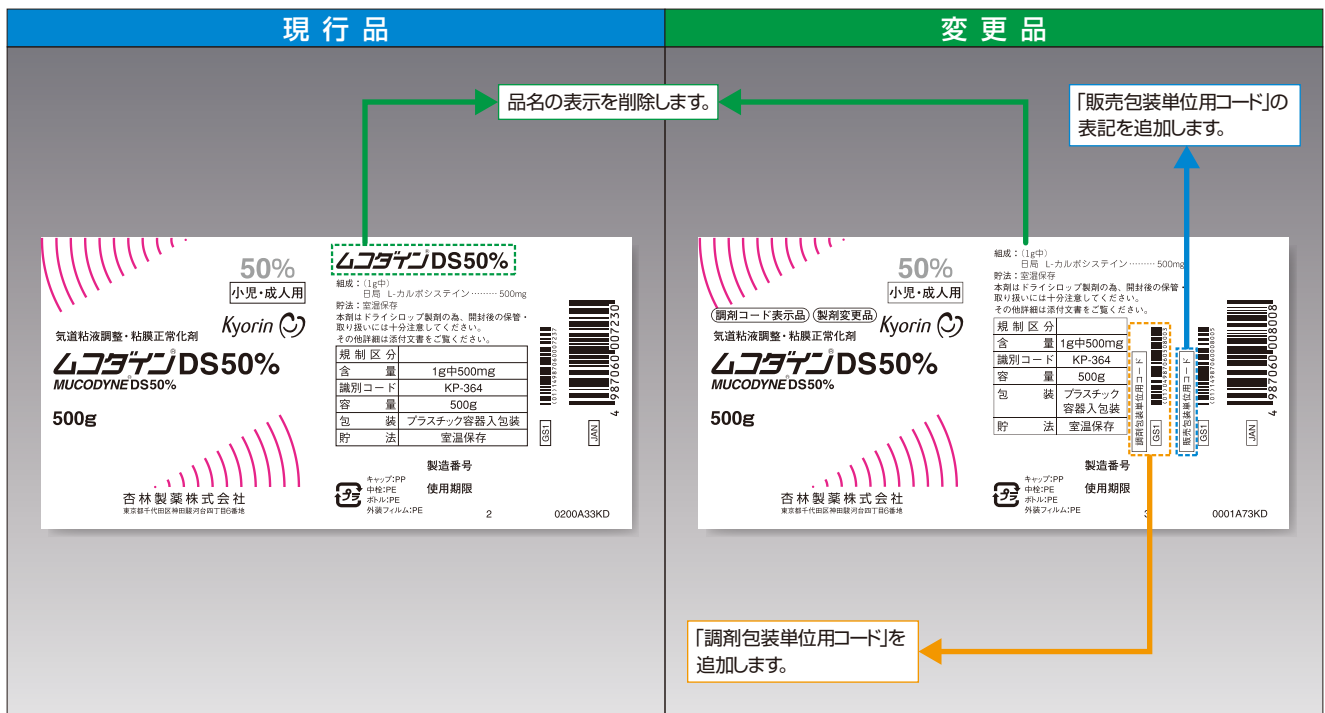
現行品

変更品

品名の表示を削除します。

「販売包装単位用コード」の表記を追加します。

ムコダイン DS50%

50%
小児・成人用
Kyorin
気道粘液調整・粘膜正常化剤
ムコダイン DS50%
MUCODYNE DS50%
500g

組成：（1g中）
日局 L-カルボシステイン………500mg
貯法：室温保存
本剤はドライシロップ製剤の為、開封後の保管・取り扱いには十分注意してください。
その他詳細は添付文書をご覧ください。

| 規制区分 | |
|---|---|
| 含量 | 1g中500mg |
| 識別コード | KP-364 |
| 容量 | 500g |
| 包装 | プラスチック容器入包装 |
| 貯法 | 室温保存 |

GS1
JAN
4 987060 007230

製造番号
使用期限
キャップ:PP
中栓:PE
ボトル:PE
外装フィルム:PE
杏林製薬株式会社
東京都千代田区神田駿河台四丁目6番地
2
0200A33KD

組成：（1g中）
日局 L-カルボシステイン………500mg
貯法：室温保存
本剤はドライシロップ製剤の為、開封後の保管・取り扱いには十分注意してください。
その他詳細は添付文書をご覧ください。

50%
小児・成人用
調剤コード表示品 製剤変更品
Kyorin
気道粘液調整・粘膜正常化剤
ムコダイン DS50%
MUCODYNE DS50%
500g

| 規制区分 | |
|---|---|
| 含量 | 1g中500mg |
| 識別コード | KP-364 |
| 容量 | 500g |
| 包装 | プラスチック容器入包装 |
| 貯法 | 室温保存 |

調剤包装単位用コード
GS1
販売包装単位用コード
GS1
JAN
4 987060 008008

製造番号
使用期限
キャップ:PP
中栓:PE
ボトル:PE
外装フィルム:PE
杏林製薬株式会社
東京都千代田区神田駿河台四丁目6番地
3
0001A73KD

「調剤包装単位用コード」を追加します。